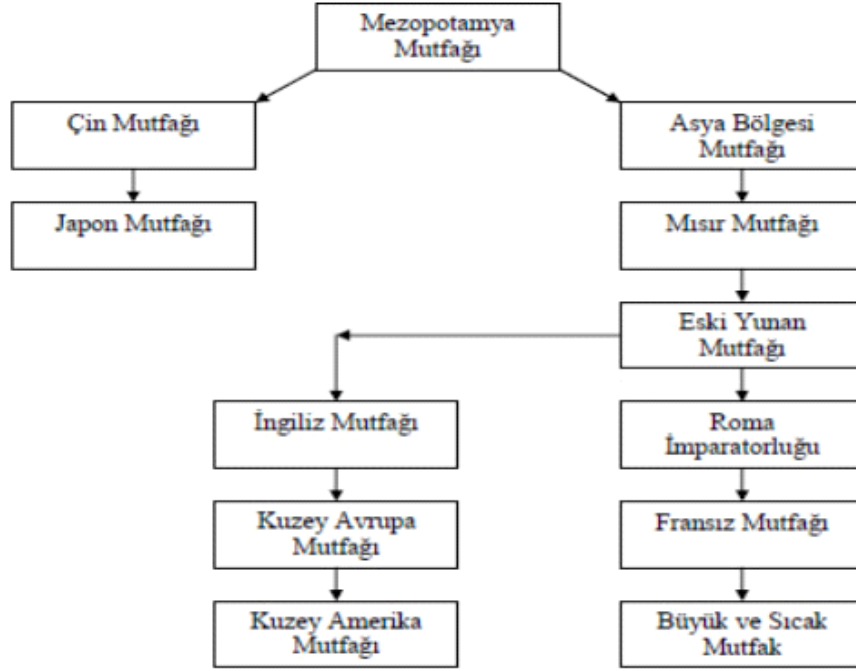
Mezopotamya Mutfağı

Çin Mutfağı

Japon Mutfağı

Asya Bölgesi Mutfağı

Mısır Mutfağı

Eski Yunan Mutfağı

İngiliz Mutfağı

Kuzey Avrupa Mutfağı

Kuzey Amerika Mutfağı

Roma İmparatorluğu

Fransız Mutfağı

Büyük ve Sıcak Mutfak